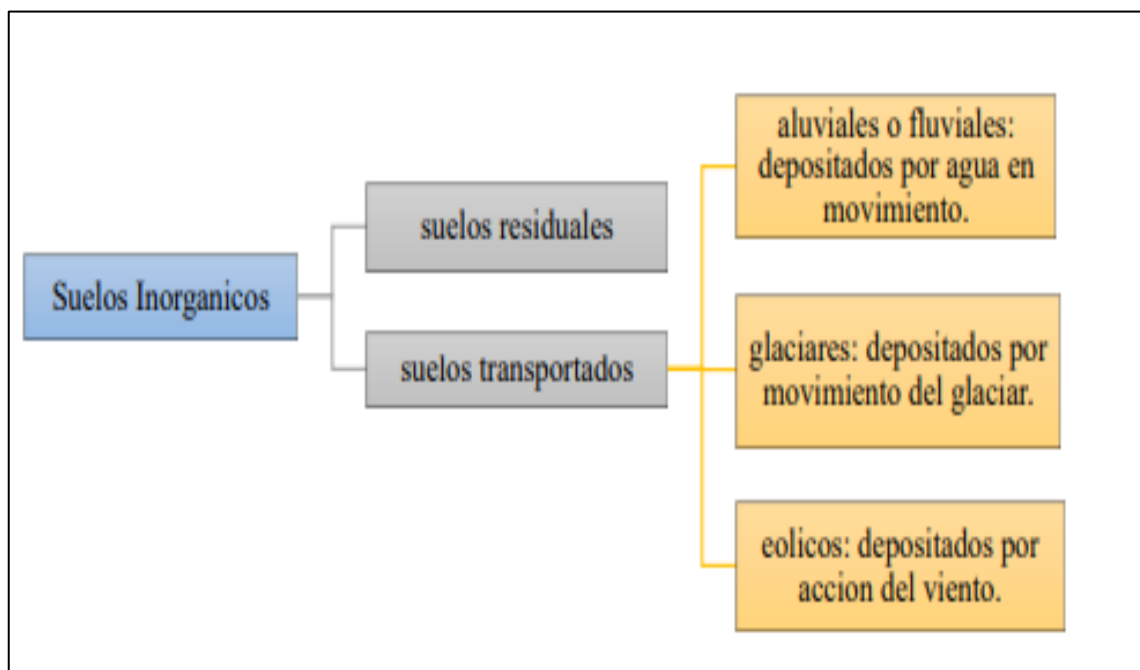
Suelos Inorganicos

suelos residuales

suelos transportados

aluviales o fluviales: depositados por agua en movimiento.

glaciares: depositados por movimiento del glaciar.

eolicos: depositados por accion del viento.